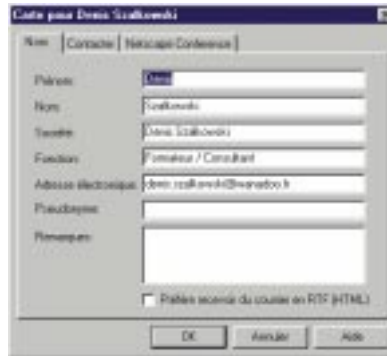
Carte pour Denis Szalkowski

Nom | Contacter | Netscape Conference

Prénom: Denis

Nom: Szalkowski

Société: Denis Szalkowski

Fonction: Formateur / Consultant

Adresse électronique: denis.szalkowski@wanadoo.fr

Pseudonyme:

Remarques:

Préfère recevoir du courrier en RTF (HTML)

OK Annuler Aide